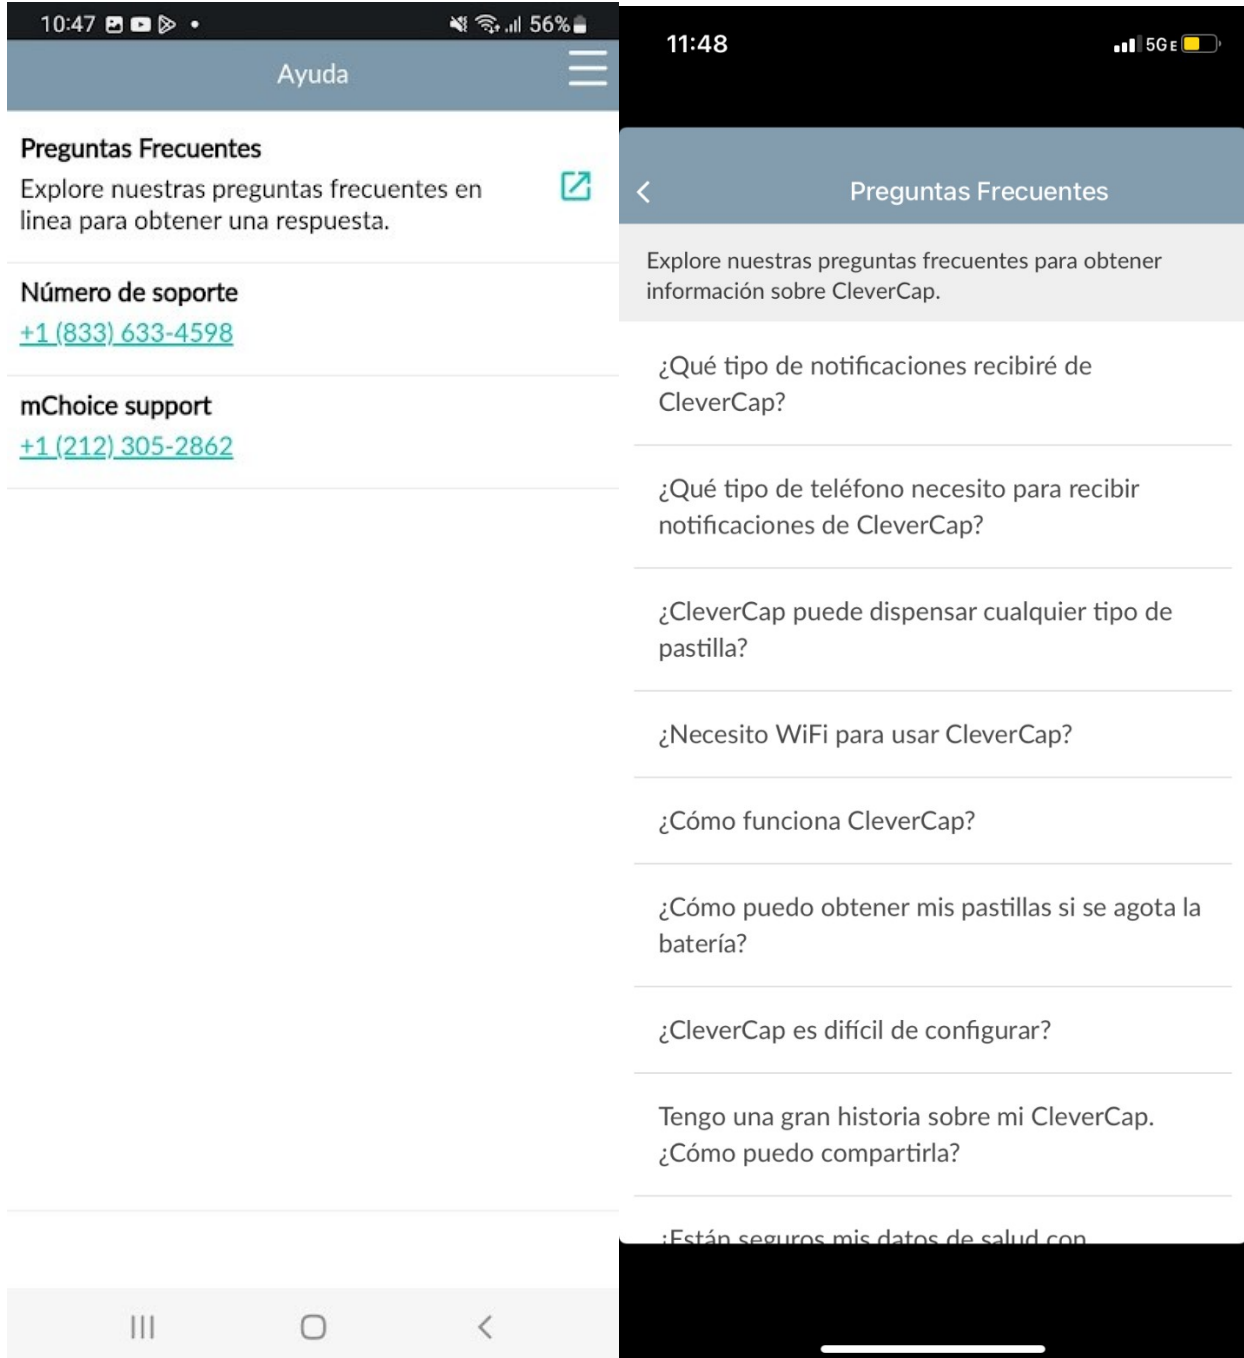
10:47 56%

Ayuda

Preguntas Frecuentes

Explore nuestras preguntas frecuentes en linea para obtener una respuesta.

Número de soporte

+1 (833) 633-4598

mChoice support

+1 (212) 305-2862

11:48 5G E

Preguntas Frecuentes

Explore nuestras preguntas frecuentes para obtener información sobre CleverCap.

¿Qué tipo de notificaciones recibiré de CleverCap?

¿Qué tipo de teléfono necesito para recibir notificaciones de CleverCap?

¿CleverCap puede dispensar cualquier tipo de pastilla?

¿Necesito WiFi para usar CleverCap?

¿Cómo funciona CleverCap?

¿Cómo puedo obtener mis pastillas si se agota la batería?

¿CleverCap es difícil de configurar?

Tengo una gran historia sobre mi CleverCap. ¿Cómo puedo compartirla?

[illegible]